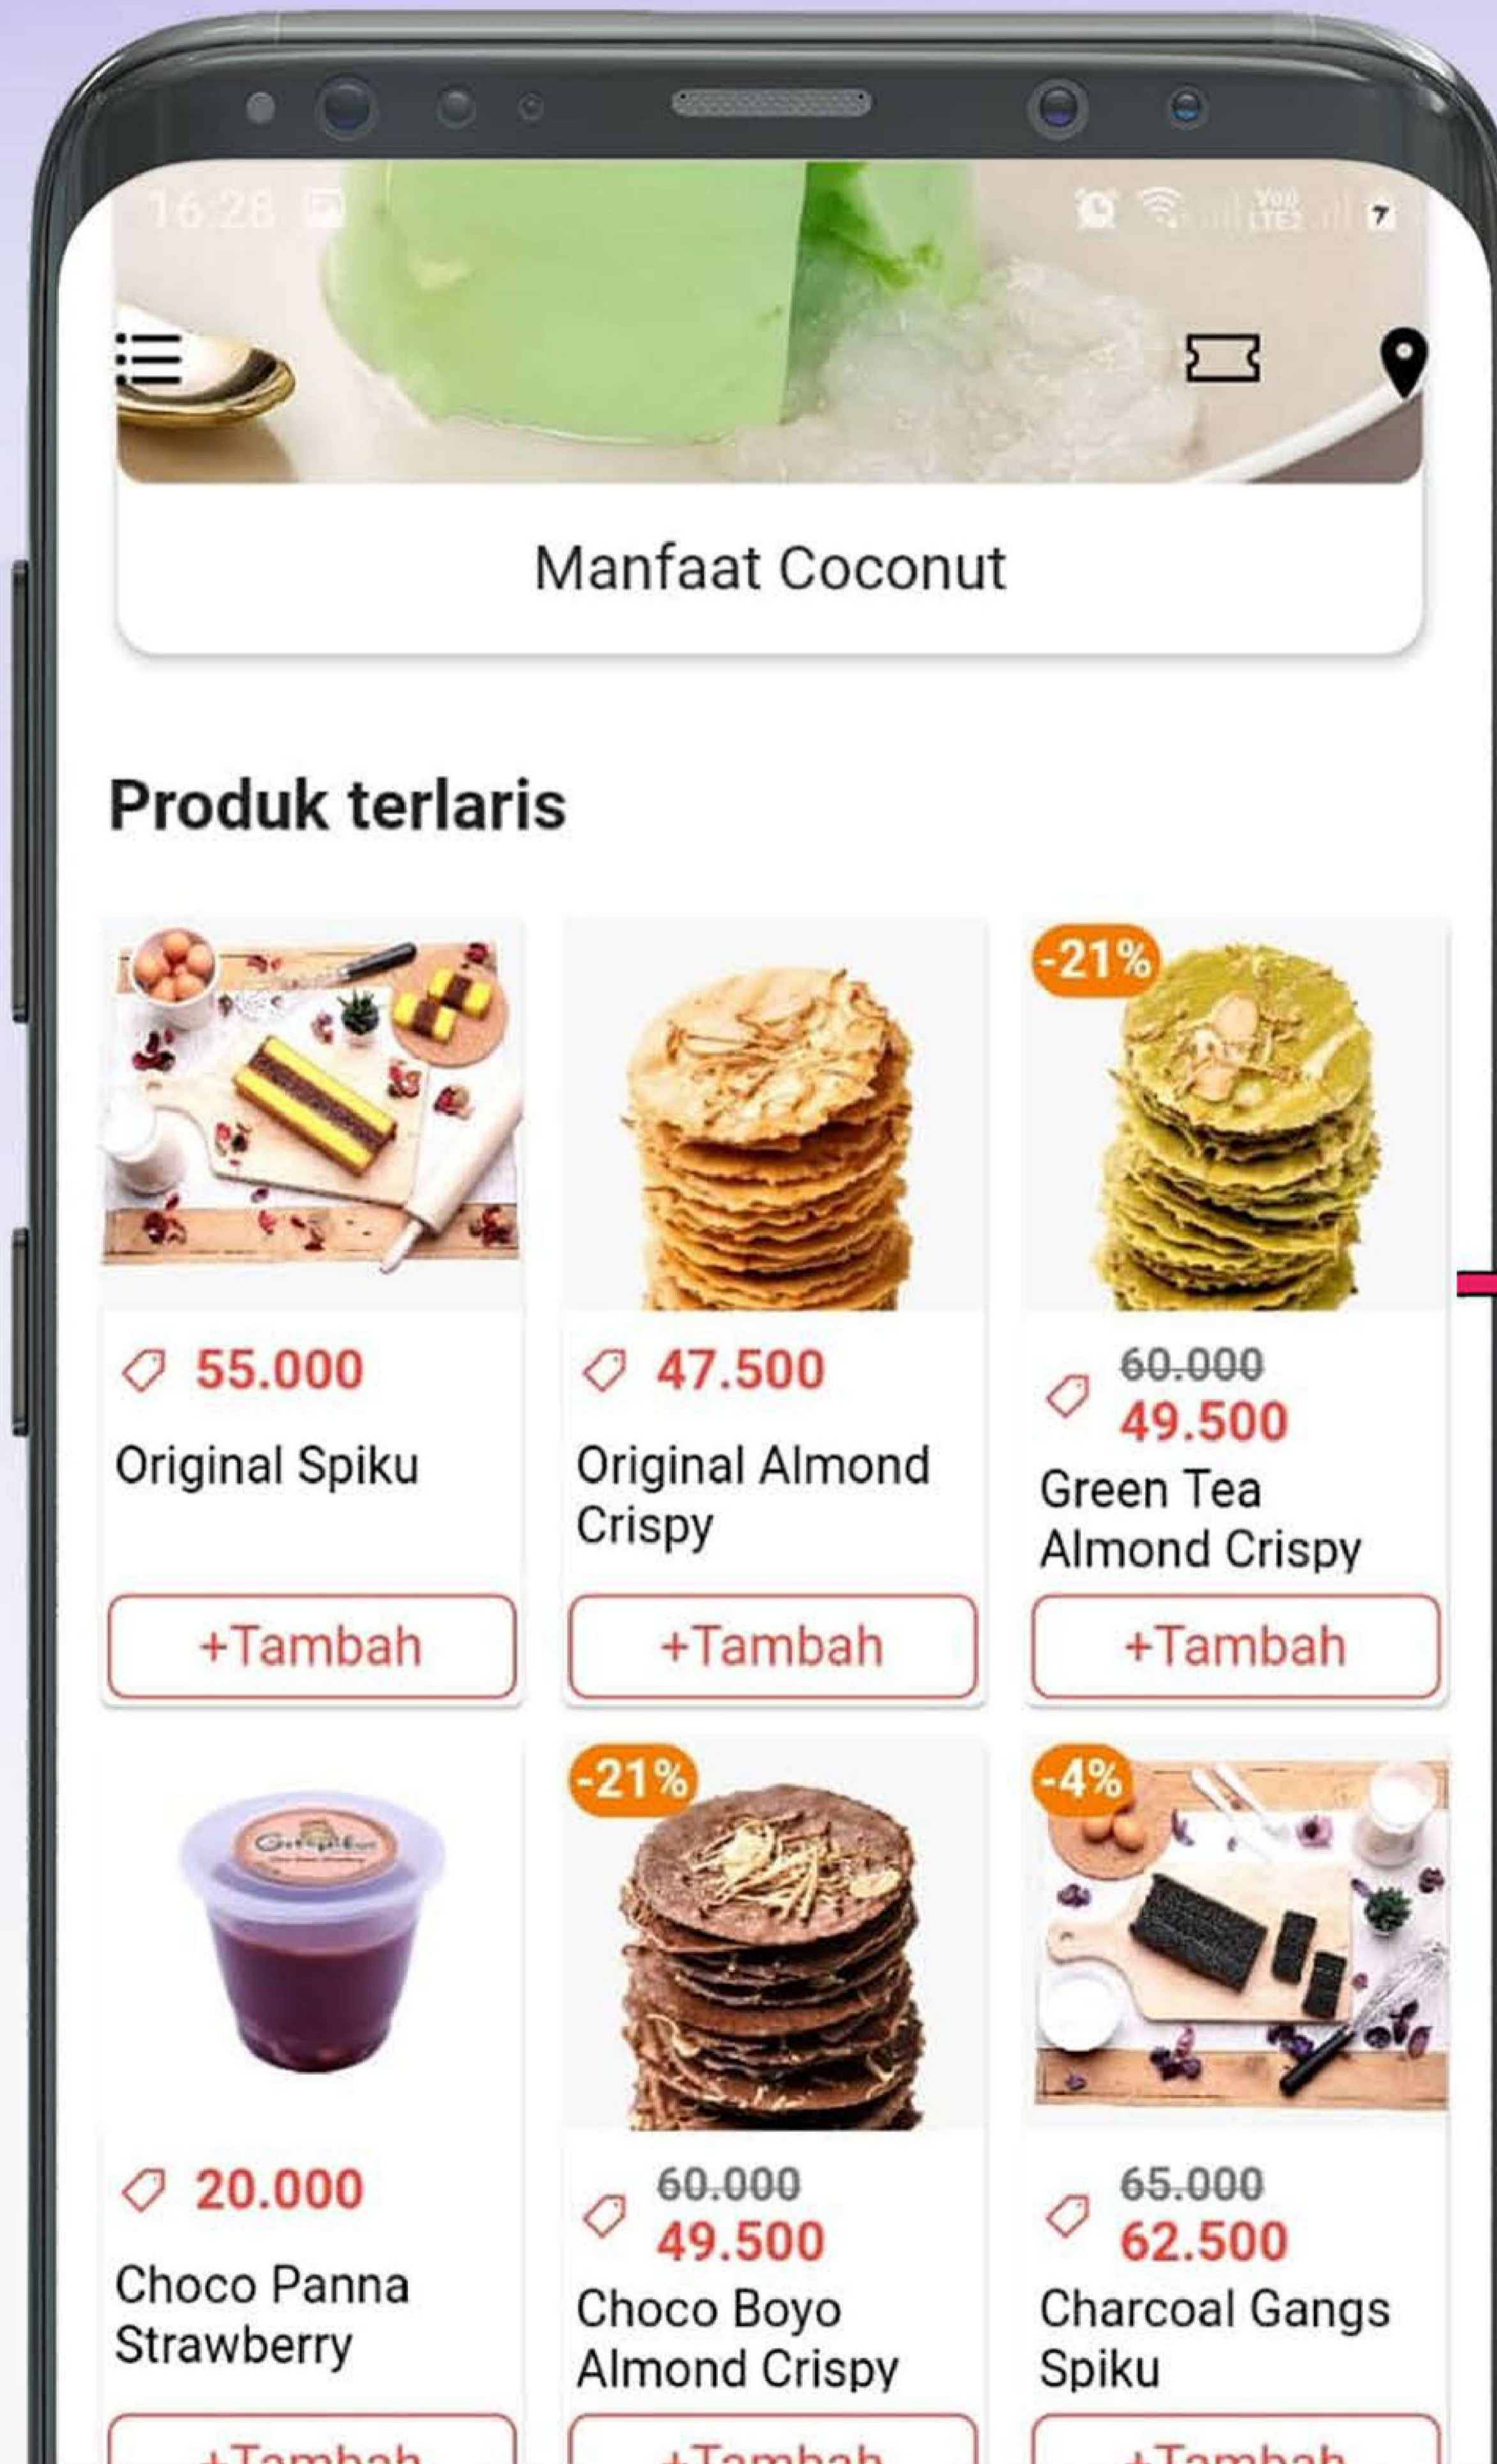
16:28

Manfaat Coconut

Produk terlaris

55.000
Original Spiku
+Tambah

47.500
Original Almond Crispy
+Tambah

-21%
60.000
49.500
Green Tea Almond Crispy
+Tambah

20.000
Choco Panna Strawberry
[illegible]

-21%
60.000
49.500
Choco Boyo Almond Crispy
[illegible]

-4%
65.000
62.500
Charcoal Gangs Spiku
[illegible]